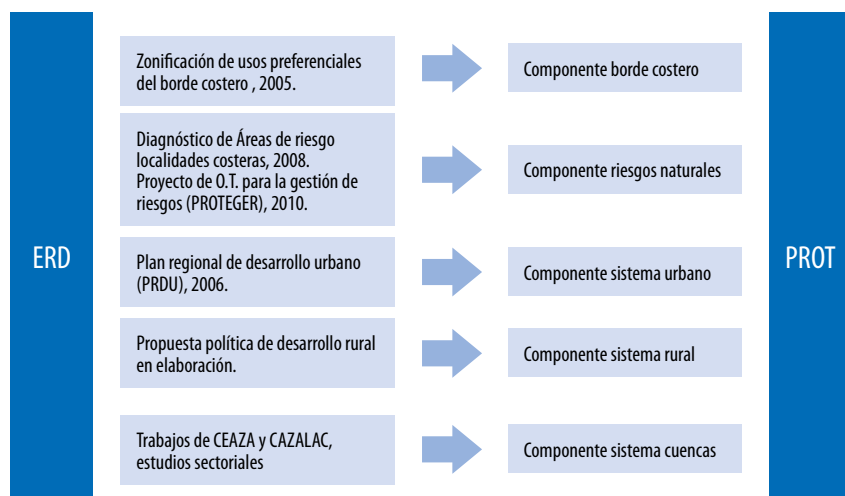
ERD

Zonificación de usos preferenciales del borde costero , 2005.

Componente borde costero

Diagnóstico de Áreas de riesgo localidades costeras, 2008.
Proyecto de O.T. para la gestión de riesgos (PROTEGER), 2010.

Componente riesgos naturales

Plan regional de desarrollo urbano (PRDU), 2006.

Componente sistema urbano

Propuesta política de desarrollo rural en elaboración.

Componente sistema rural

Trabajos de CEAZA y CAZALAC, estudios sectoriales

Componente sistema cuencas

PROT